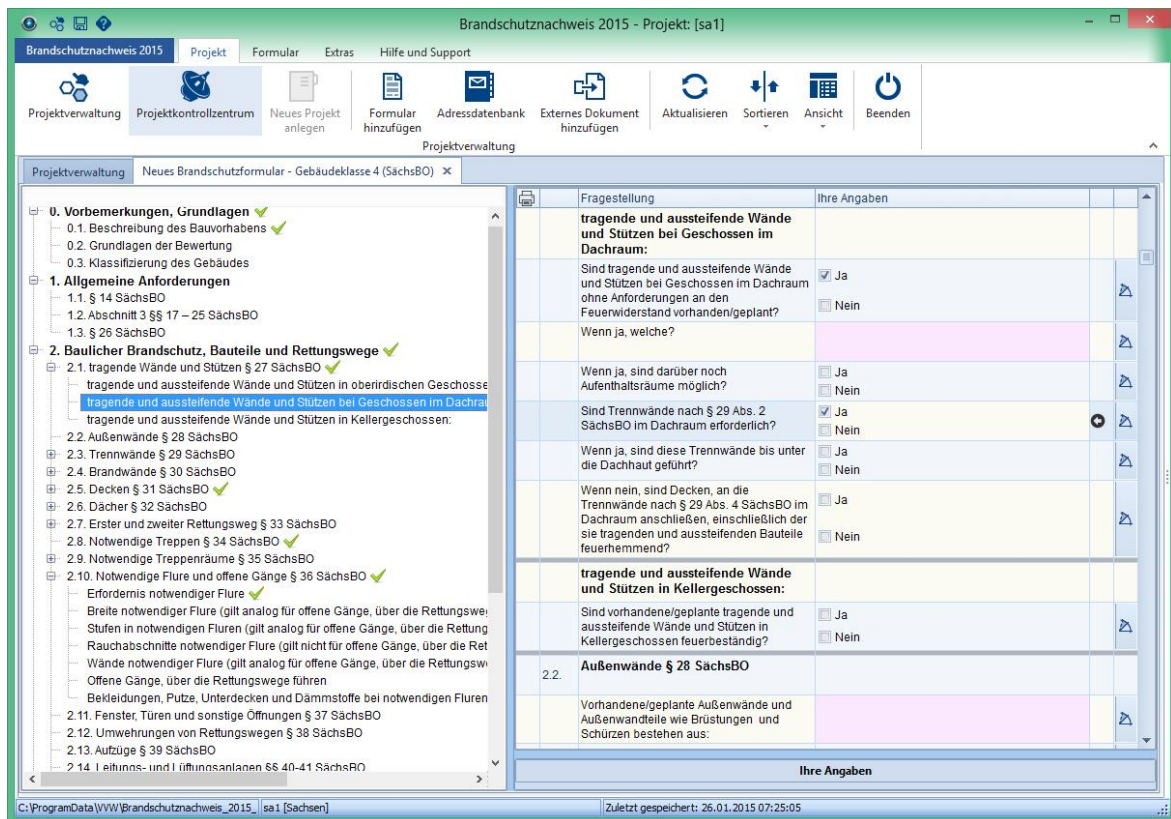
Brandschutznachweis 2015 - Projekt: [sa1]

Brandschutznachweis 2015 | Projekt | Formular | Extras | Hilfe und Support

Projektverwaltung | Projektkontrollzentrum | Neues Projekt anlegen | Formular hinzufügen | Adressdatenbank | Externes Dokument hinzufügen | Aktualisieren | Sortieren | Ansicht | Beenden

Projektverwaltung

Projektverwaltung | Neues Brandschutzformular - Gebäudeklasse 4 (SächsBO) ×

0. Vorbemerkungen, Grundlagen
0.1. Beschreibung des Bauvorhabens
0.2. Grundlagen der Bewertung
0.3. Klassifizierung des Gebäudes
1. Allgemeine Anforderungen
1.1. § 14 SächsBO
1.2. Abschnitt 3 §§ 17 – 25 SächsBO
1.3. § 26 SächsBO
2. Baulicher Brandschutz, Bauteile und Rettungswege
2.1. tragende Wände und Stützen § 27 SächsBO
tragende und aussteifende Wände und Stützen in oberirdischen Geschosse
tragende und aussteifende Wände und Stützen bei Geschossen im Dachrau
tragende und aussteifende Wände und Stützen in Kellergeschossen:
2.2. Außenwände § 28 SächsBO
2.3. Trennwände § 29 SächsBO
2.4. Brandwände § 30 SächsBO
2.5. Decken § 31 SächsBO
2.6. Dächer § 32 SächsBO
2.7. Erster und zweiter Rettungsweg § 33 SächsBO
2.8. Notwendige Treppen § 34 SächsBO
2.9. Notwendige Treppenräume § 35 SächsBO
2.10. Notwendige Flure und offene Gänge § 36 SächsBO
Erfordernis notwendiger Flure
Breite notwendiger Flure (gilt analog für offene Gänge, über die Rettungswe
Stufen in notwendigen Fluren (gilt analog für offene Gänge, über die Rettung
Rauchabschnitte notwendiger Flure (gilt nicht für offene Gänge, über die Ret
Wände notwendiger Flure (gilt analog für offene Gänge, über die Rettungsw
Offene Gänge, über die Rettungswege führen
Bekleidungen, Putze, Unterdecken und Dämmstoffe bei notwendigen Fluren
2.11. Fenster, Türen und sonstige Öffnungen § 37 SächsBO
2.12. Umwehrungen von Rettungswegen § 38 SächsBO
2.13. Aufzüge § 39 SächsBO
2.14. Leitungs- und Lüftungsanlagen §§ 40-41 SächsBO

| | Fragestellung | Ihre Angaben |
|---|---|---|
| | tragende und aussteifende Wände und Stützen bei Geschossen im Dachraum: | |
| | Sind tragende und aussteifende Wände und Stützen bei Geschossen im Dachraum ohne Anforderungen an den Feuerwiderstand vorhanden/geplant? | Ja / Nein |
| | Wenn ja, welche? | |
| | Wenn ja, sind darüber noch Aufenthaltsräume möglich? | Ja / Nein |
| | Sind Trennwände nach § 29 Abs. 2 SächsBO im Dachraum erforderlich? | Ja / Nein |
| | Wenn ja, sind diese Trennwände bis unter die Dachhaut geführt? | Ja / Nein |
| | Wenn nein, sind Decken, an die Trennwände nach § 29 Abs. 4 SächsBO im Dachraum anschließen, einschließlich der sie tragenden und aussteifenden Bauteile feuerhemmend? | Ja / Nein |
| | tragende und aussteifende Wände und Stützen in Kellergeschossen: | |
| | Sind vorhandene/geplante tragende und aussteifende Wände und Stützen in Kellergeschossen feuerbeständig? | Ja / Nein |
| 2.2. | Außenwände § 28 SächsBO | |
| | Vorhandene/geplante Außenwände und Außenwandteile wie Brüstungen und Schürzen bestehen aus: | |

Ihre Angaben

C:\ProgramData\VWV\Brandschutznachweis_2015_ | sa1 [Sachsen] | Zuletzt gespeichert: 26.01.2015 07:25:05